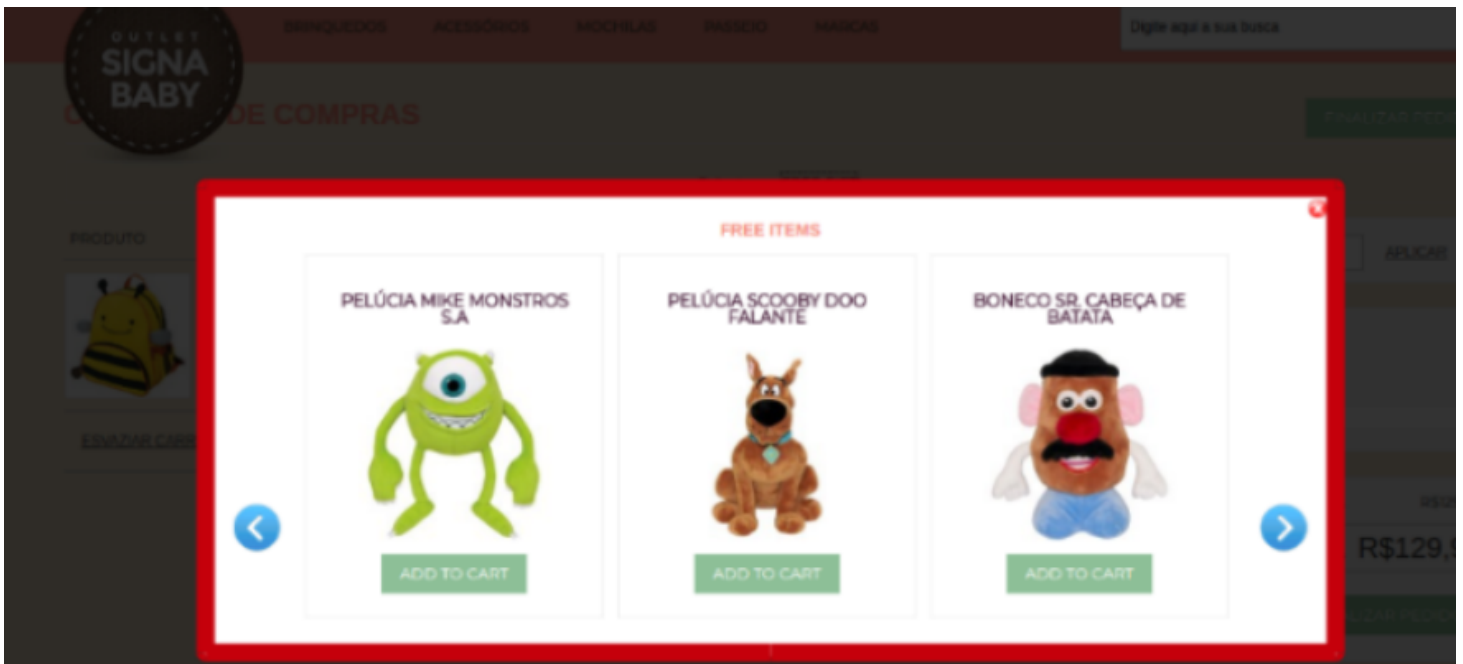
OUTLET SIGNA BABY

BRINQUEDOS ACESSÓRIOS MOCHILAS PASSEIO MÁSCARAS

Digite aqui a sua busca

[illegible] DE COMPRAS

FINALIZAR PEDI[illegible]

PRODUTO

APLICAR

ESVAZIAR CARR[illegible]

R$129,9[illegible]

FREE ITEMS

PELÚCIA MIKE MONSTROS S.A

ADD TO CART

PELÚCIA SCOOBY DOO FALANTE

ADD TO CART

BONECO SR. CABEÇA DE BATATA

ADD TO CART